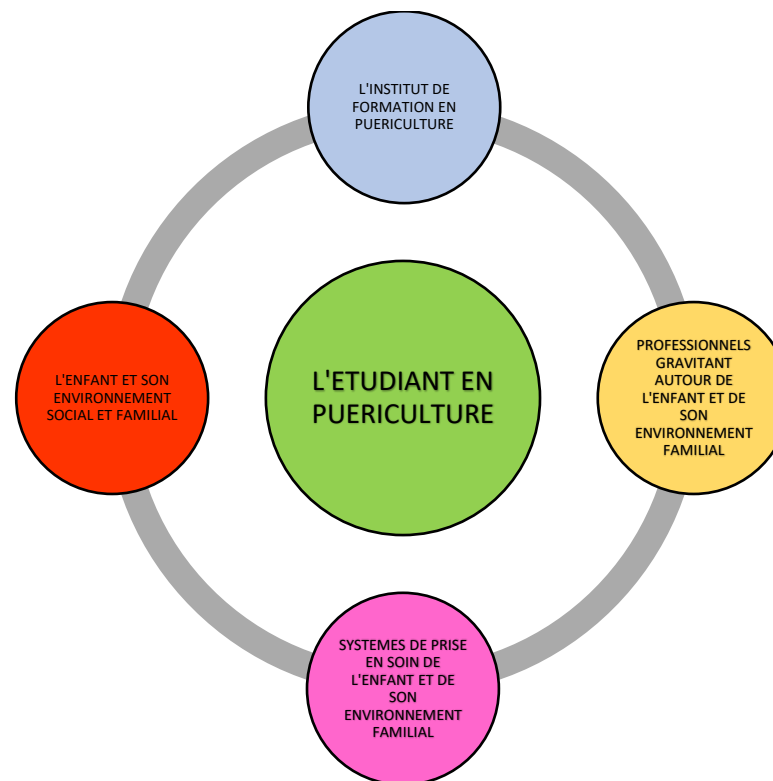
L'INSTITUT DE FORMATION EN PUERICULTURE

L'ENFANT ET SON ENVIRONNEMENT SOCIAL ET FAMILIAL

L'ETUDIANT EN PUERICULTURE

PROFESSIONNELS GRAVITANT AUTOUR DE L'ENFANT ET DE SON ENVIRONNEMENT FAMILIAL

SYSTEMES DE PRISE EN SOIN DE L'ENFANT ET DE SON ENVIRONNEMENT FAMILIAL